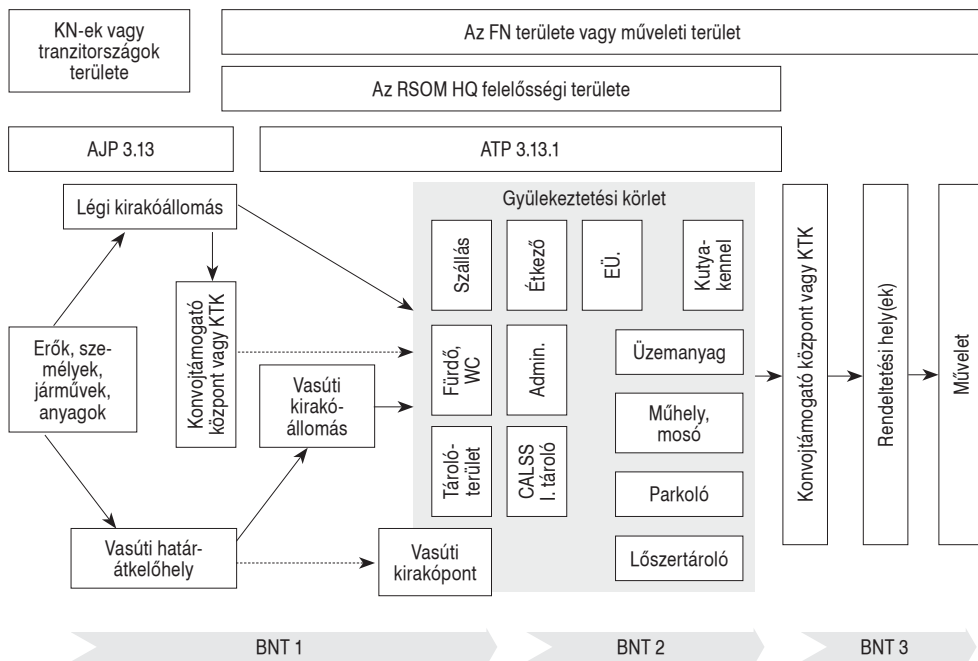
KN-ek vagy tranzitországok területe

Az FN területe vagy műveleti terület

Az RSOM HQ felelősségi területe

AJP 3.13

ATP 3.13.1

Légi kirakóállomás

Erők, személyek, járművek, anyagok

Konvojtámogató központ vagy KTK

Vasúti kirakóállomás

Vasúti határátkelőhely

Vasúti kirakópont

Gyülekeztetési körlet

Szállás

Étkező

EÜ.

Kutyakennel

Fürdő, WC

Admin.

Üzemanyag

Műhely, mosó

Tárolóterület

CALSS I. tároló

Parkoló

Lőszertároló

Konvojtámogató központ vagy KTK

Rendeltetési hely(ek)

Művelet

BNT 1

BNT 2

BNT 3